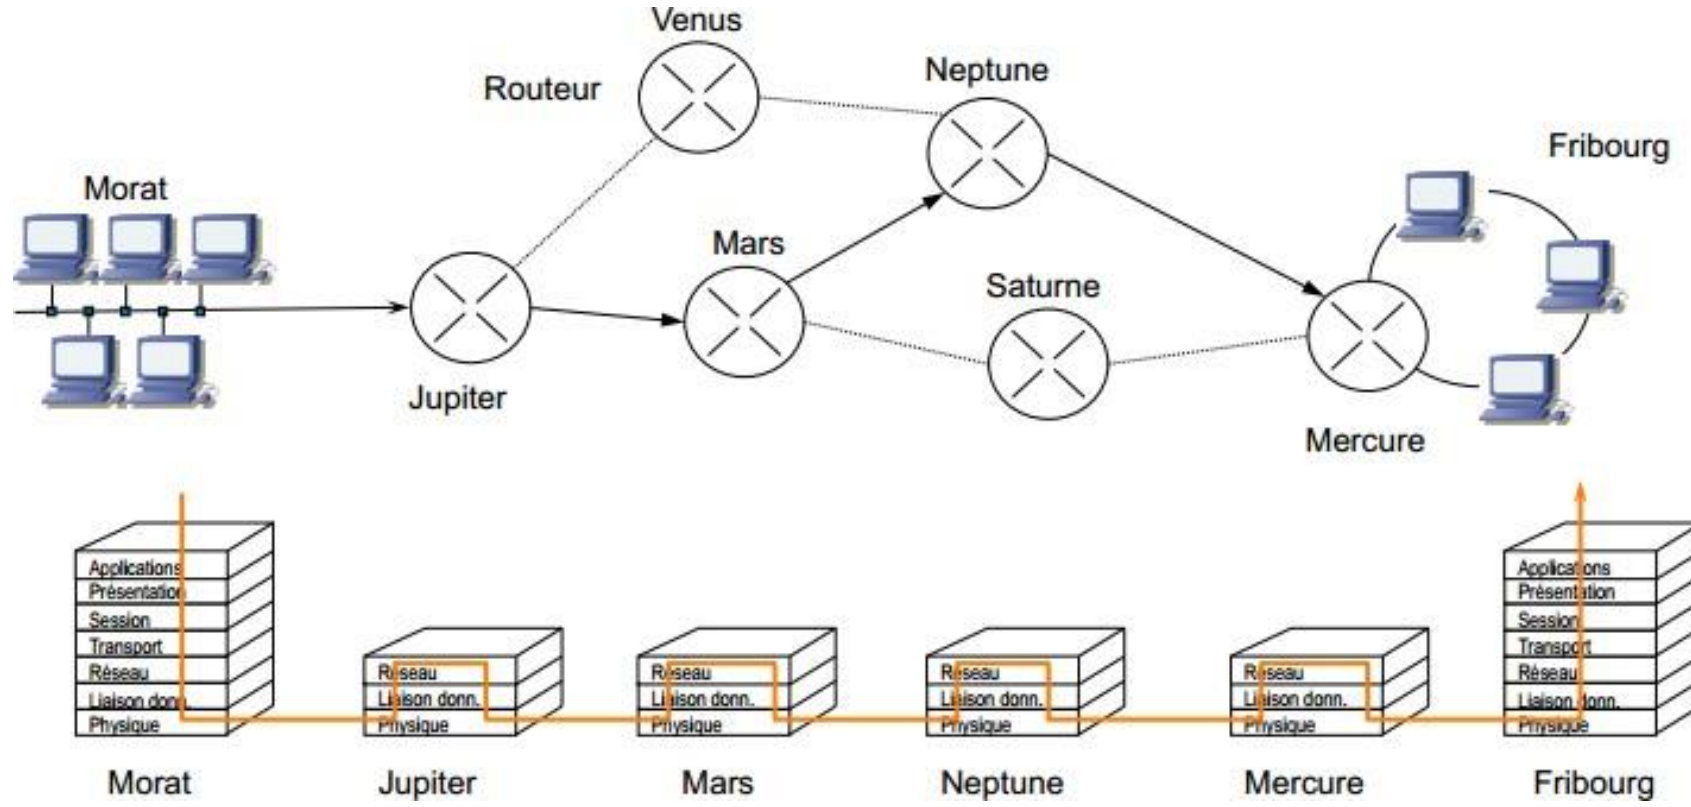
Venus
Routeur
Neptune
Fribourg
Morat
Mars
Saturne
Jupiter
Mercure

Applications
Présentation
Session
Transport
Réseau
Liaison donn.
Physique

Réseau
Liaison donn.
Physique

Réseau
Liaison donn.
Physique

Réseau
Liaison donn.
Physique

Réseau
Liaison donn.
Physique

Applications
Présentation
Session
Transport
Réseau
Liaison donn.
Physique

Morat
Jupiter
Mars
Neptune
Mercure
Fribourg